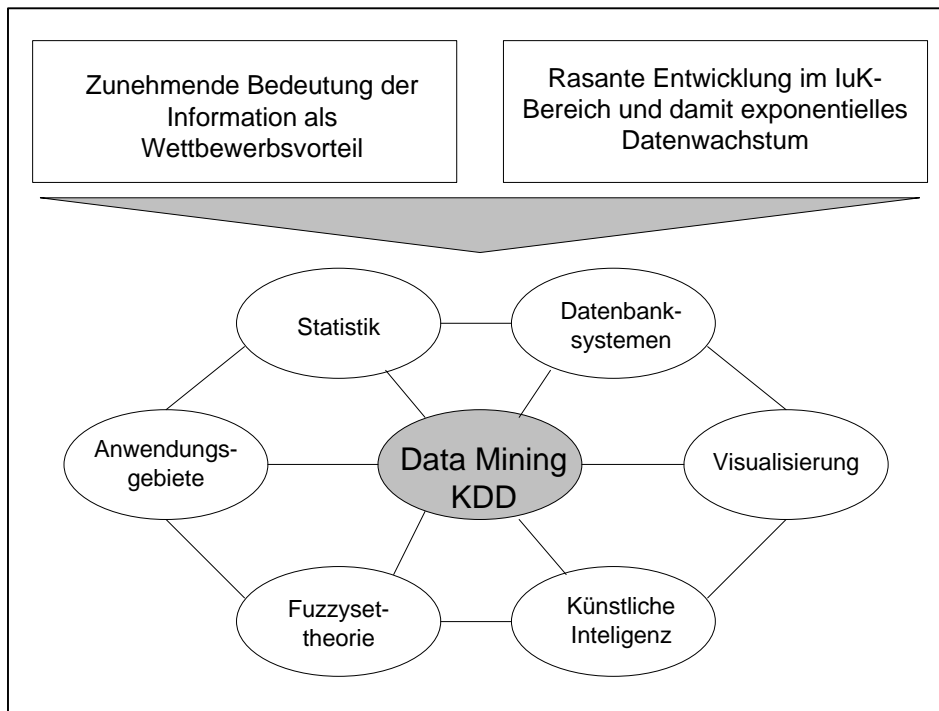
Zunehmende Bedeutung der Information als Wettbewerbsvorteil

Rasante Entwicklung im IuK-Bereich und damit exponentielles Datenwachstum

Statistik

Datenbanksystemen

Anwendungsgebiete

Data Mining KDD

Visualisierung

Fuzzysettheorie

Künstliche Inteligenz